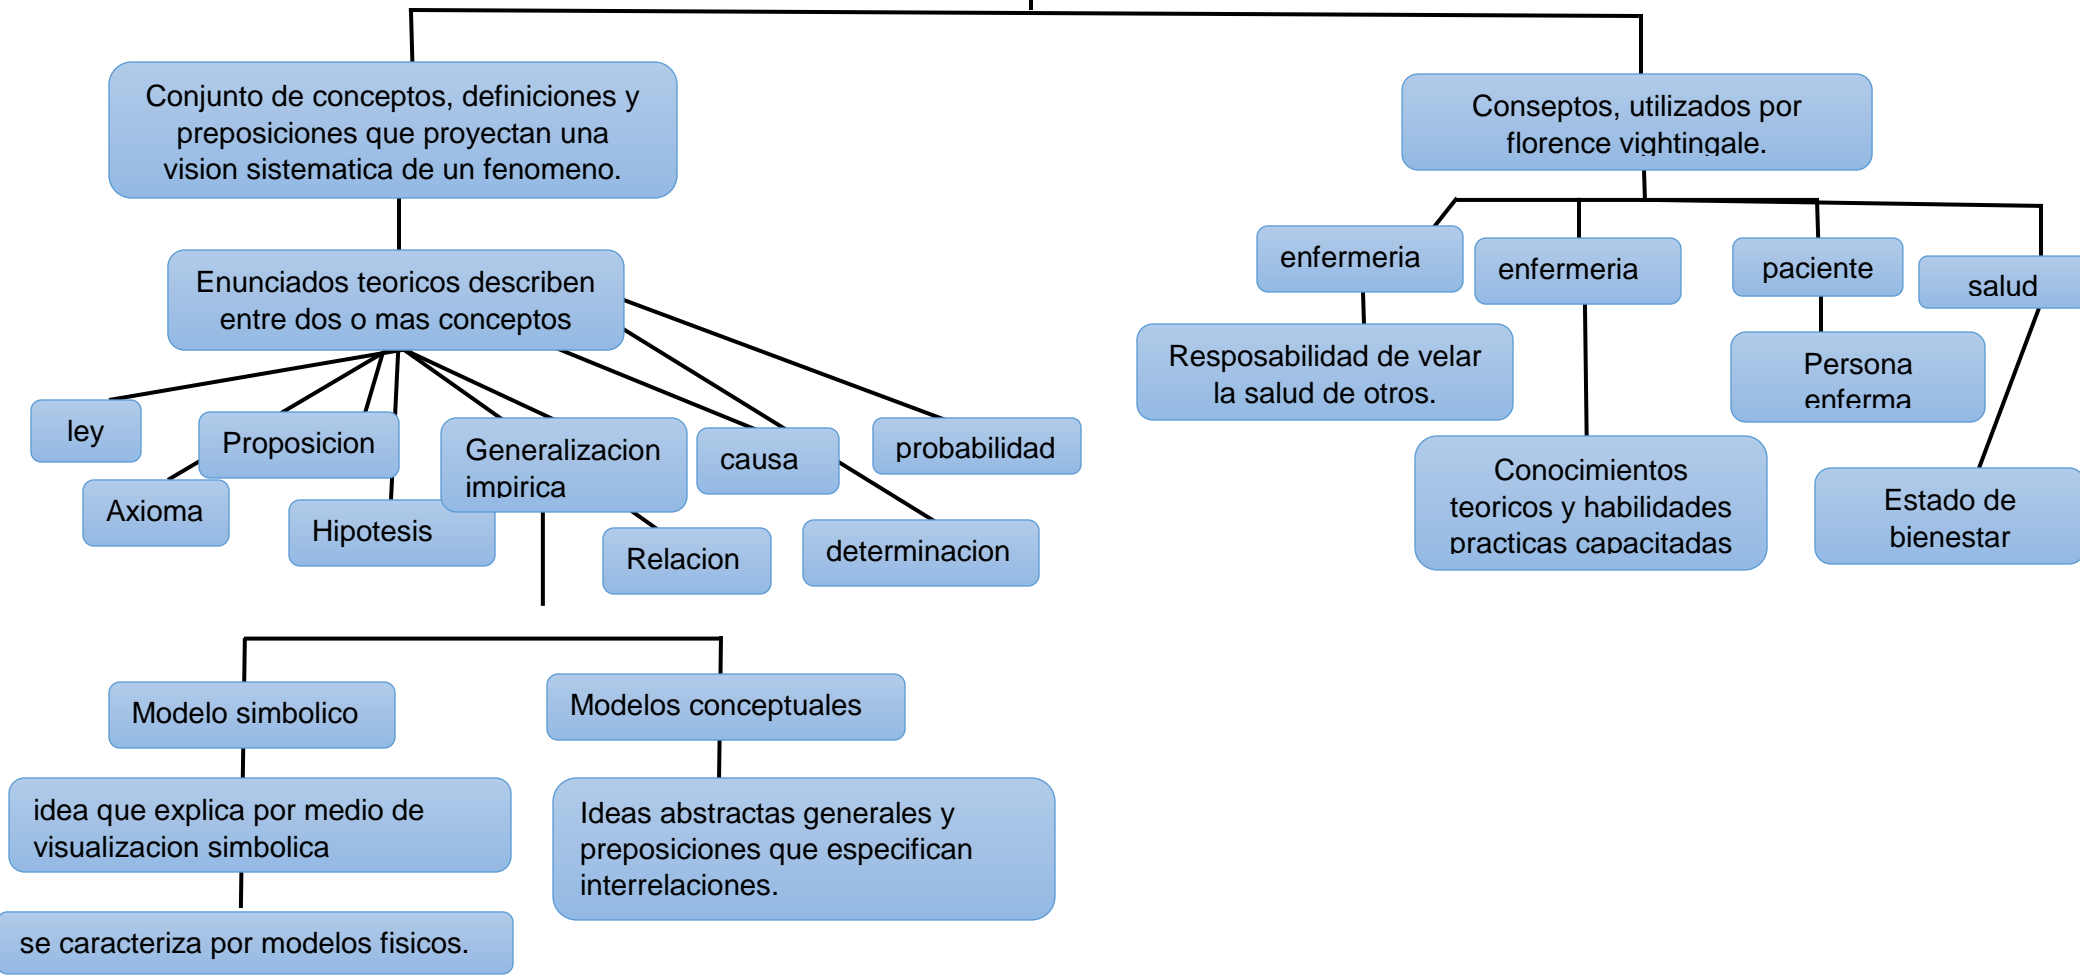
Conjunto de conceptos, definiciones y preposiciones que proyectan una vision sistematica de un fenomeno.

Conseptos, utilizados por florence vightingale.

Enunciados teoricos describen entre dos o mas conceptos

enfermeria

enfermeria

paciente

salud

Resposabilidad de velar la salud de otros.

Persona enferma

ley

Proposicion

Generalizacion impirica

causa

probabilidad

Axioma

Hipotesis

Relacion

determinacion

Conocimientos teoricos y habilidades practicas capacitadas

Estado de bienestar

Modelo simbolico

Modelos conceptuales

idea que explica por medio de visualizacion simbolica

Ideas abstractas generales y preposiciones que especifican interrelaciones.

se caracteriza por modelos fisicos.